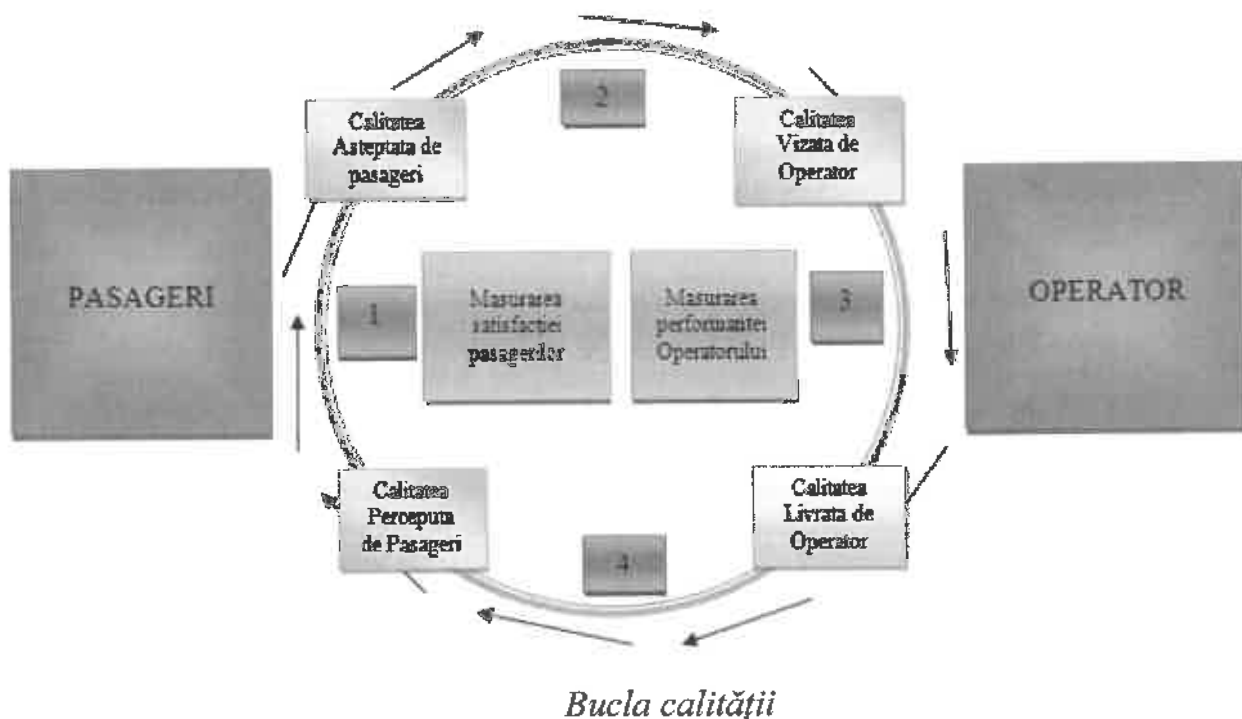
Calitatea Asteptata de pasageri

2

Calitatea Vizata de Operator

PASAGERI

1

Masurarea satisfactiei pasagerilor

Masurarea performantei Operatorului

3

OPERATOR

Calitatea Perceputa de Pasageri

4

Calitatea Livrata de Operator

Bucla calității